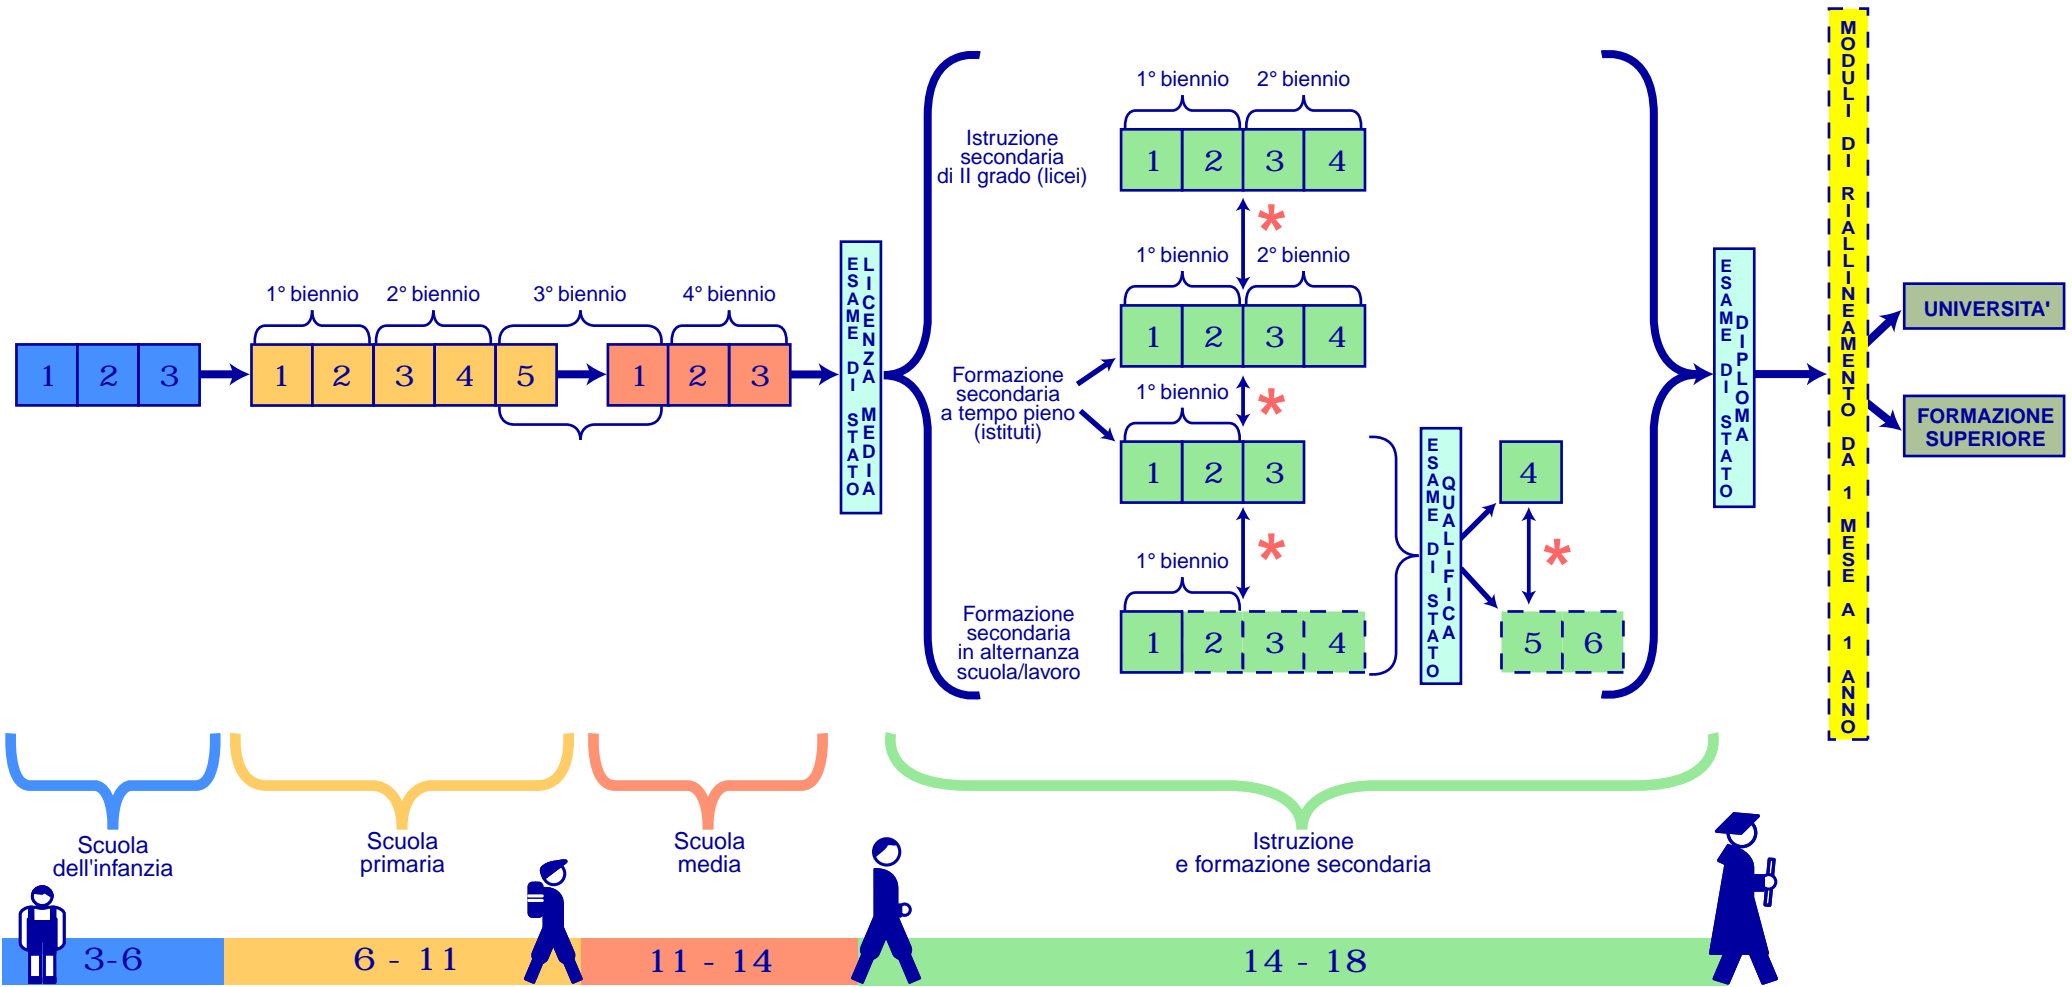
1 2 3

1° biennio 2° biennio 3° biennio 4° biennio

1 2 3 4 5

1 2 3

ESAME DI STATO LICENZA MEDIA

Istruzione secondaria di II grado (licei)

1° biennio 2° biennio

1 2 3 4

*

1° biennio 2° biennio

Formazione secondaria a tempo pieno (istituti)

1 2 3 4

1° biennio

*

1 2 3

*

1° biennio

Formazione secondaria in alternanza scuola/lavoro

1 2 3 4

ESAME DI STATO QUALIFICA

4

*

5 6

ESAME DI STATO DIPLOMA

MODULI DI RIALLINEAMENTO DA 1 MESE A 1 ANNO

UNIVERSITA'

FORMAZIONE SUPERIORE

Scuola dell'infanzia

Scuola primaria

Scuola media

Istruzione e formazione secondaria

3-6

6 - 11

11 - 14

14 - 18